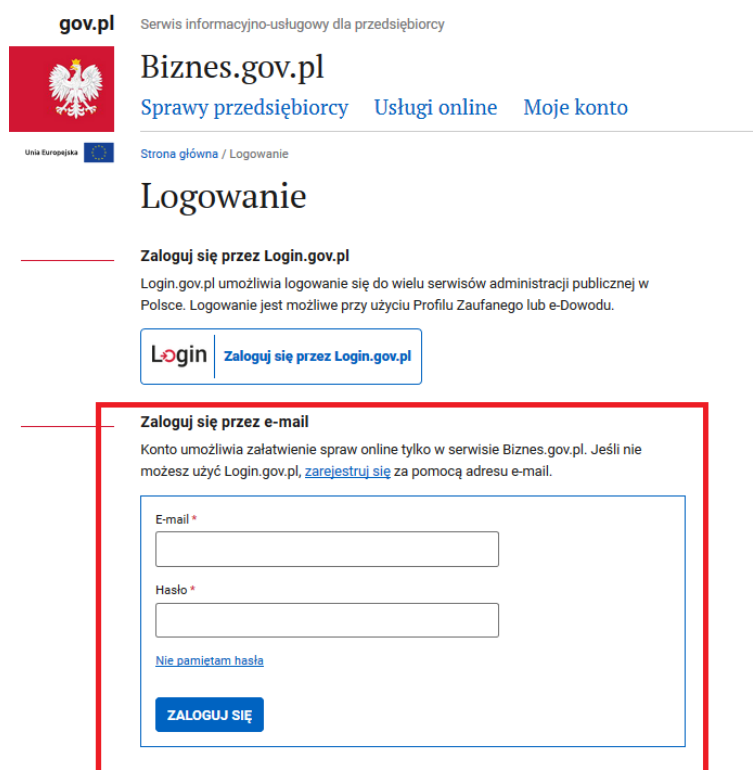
gov.pl

Serwis informacyjno-usługowy dla przedsiębiorcy

Biznes.gov.pl

Sprawy przedsiębiorcy Usługi online Moje konto

Unia Europejska

Strona główna / Logowanie

Logowanie

Zaloguj się przez Login.gov.pl

Login.gov.pl umożliwia logowanie się do wielu serwisów administracji publicznej w Polsce. Logowanie jest możliwe przy użyciu Profilu Zaufanego lub e-Dowodu.

Login Zaloguj się przez Login.gov.pl

Zaloguj się przez e-mail

Konto umożliwia załatwienie spraw online tylko w serwisie Biznes.gov.pl. Jeśli nie możesz użyć Login.gov.pl, zarejestruj się za pomocą adresu e-mail.

E-mail *

Hasło *

Nie pamiętam hasła

ZALOGUJ SIĘ